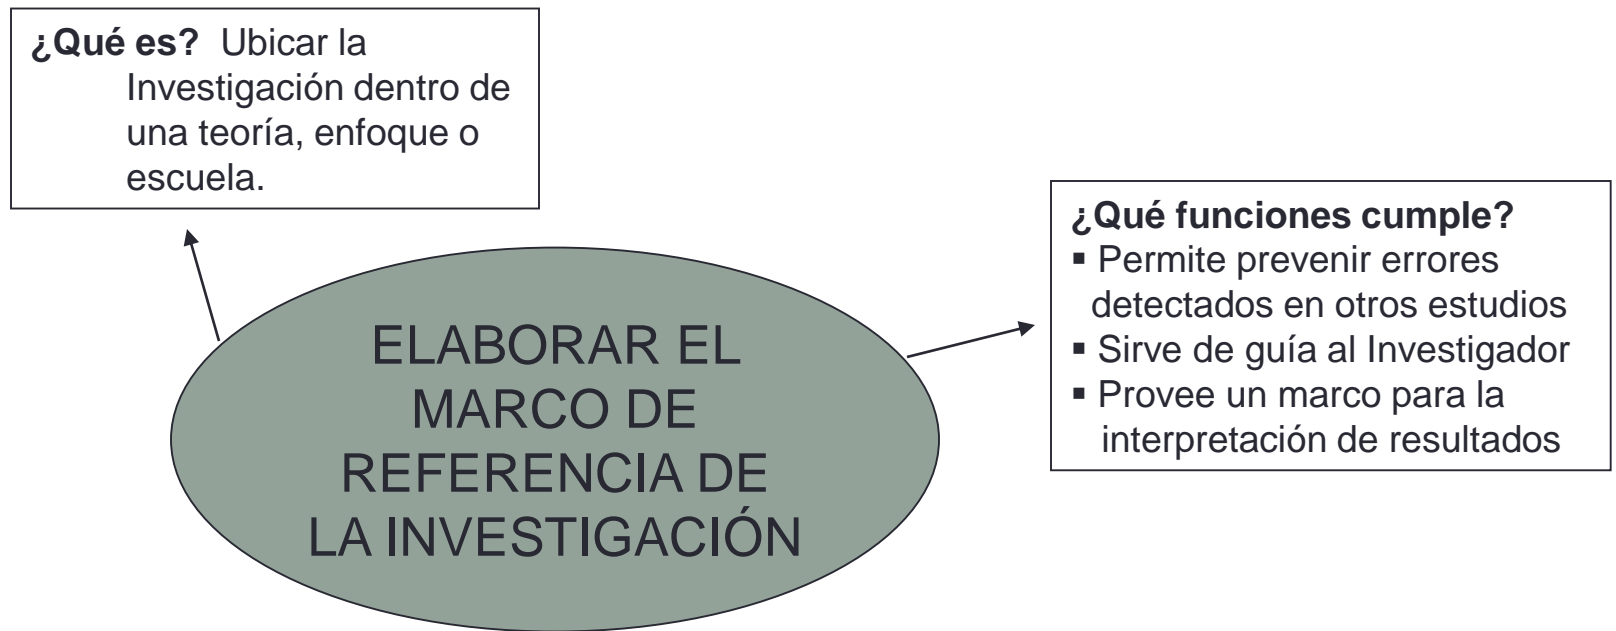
**¿Qué es?** Ubicar la Investigación dentro de una teoría, enfoque o escuela.

ELABORAR EL MARCO DE REFERENCIA DE LA INVESTIGACIÓN

**¿Qué funciones cumple?**
- Permite prevenir errores detectados en otros estudios
- Sirve de guía al Investigador
- Provee un marco para la interpretación de resultados